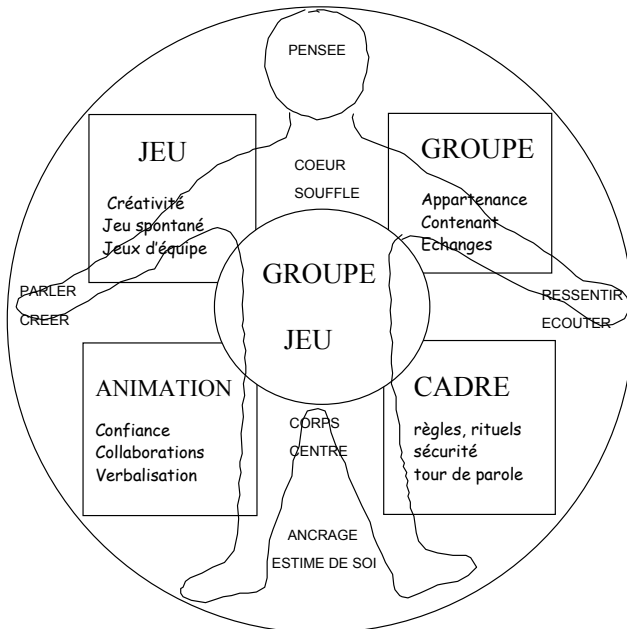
PENSEE

JEU

Créativité
Jeu spontané
Jeux d'équipe

COEUR
SOUFFLE

GROUPE

Appartenance
Contenant
Echanges

PARLER
CREER

GROUPE

JEU

RESSENTIR
ECOUTER

ANIMATION

Confiance
Collaborations
Verbalisation

CORPS
CENTRE

CADRE

règles, rituels
sécurité
tour de parole

ANCRAGE
ESTIME DE SOI